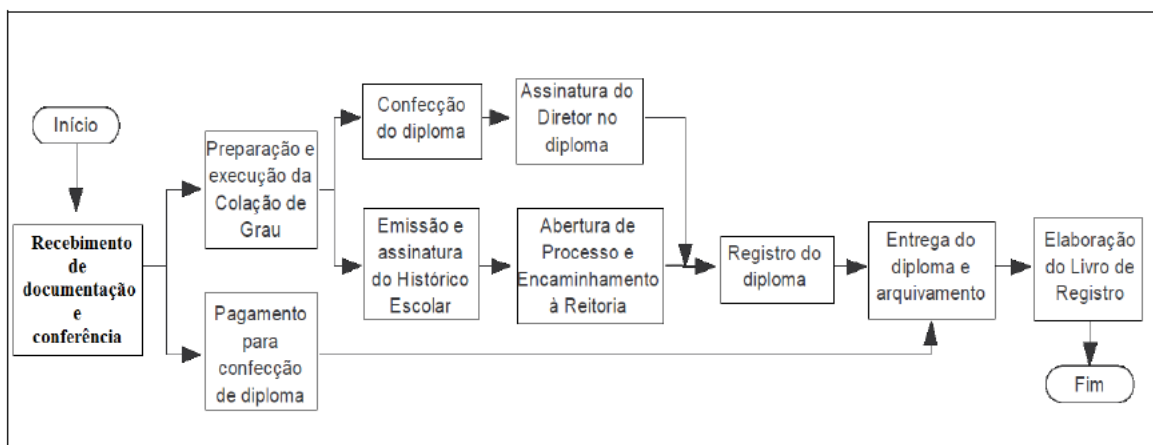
Início

Recebimento de documentação e conferência

Preparação e execução da Colação de Grau

Pagamento para confecção de diploma

Confecção do diploma

Assinatura do Diretor no diploma

Emissão e assinatura do Histórico Escolar

Abertura de Processo e Encaminhamento à Reitoria

Registro do diploma

Entrega do diploma e arquivamento

Elaboração do Livro de Registro

Fim